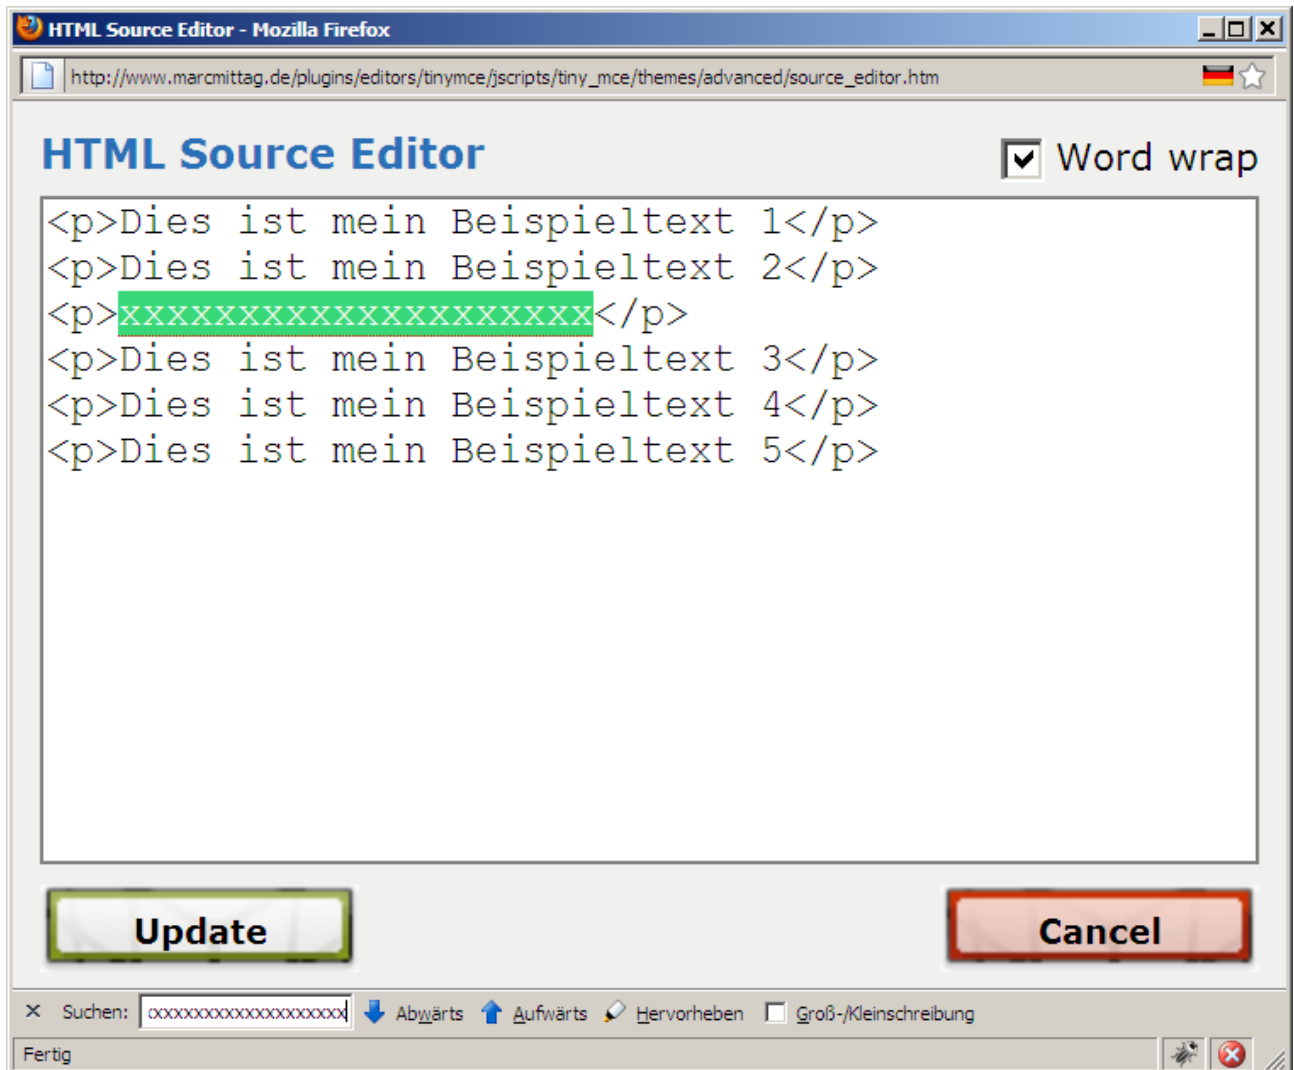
HTML Source Editor - Mozilla Firefox

http://www.marcmittag.de/plugins/editors/tinymce/jscripts/tiny_mce/themes/advanced/source_editor.htm

HTML Source Editor

Word wrap

<p>Dies ist mein Beispieltext 1</p>
<p>Dies ist mein Beispieltext 2</p>
<p>xxxxxxxxxxxxxxxxxxxx</p>
<p>Dies ist mein Beispieltext 3</p>
<p>Dies ist mein Beispieltext 4</p>
<p>Dies ist mein Beispieltext 5</p>

Update

Cancel

Suchen: xxxxxxxxxxxxxxxxxxxx Abwärts Aufwärts Hervorheben Groß-/Kleinschreibung

Fertig